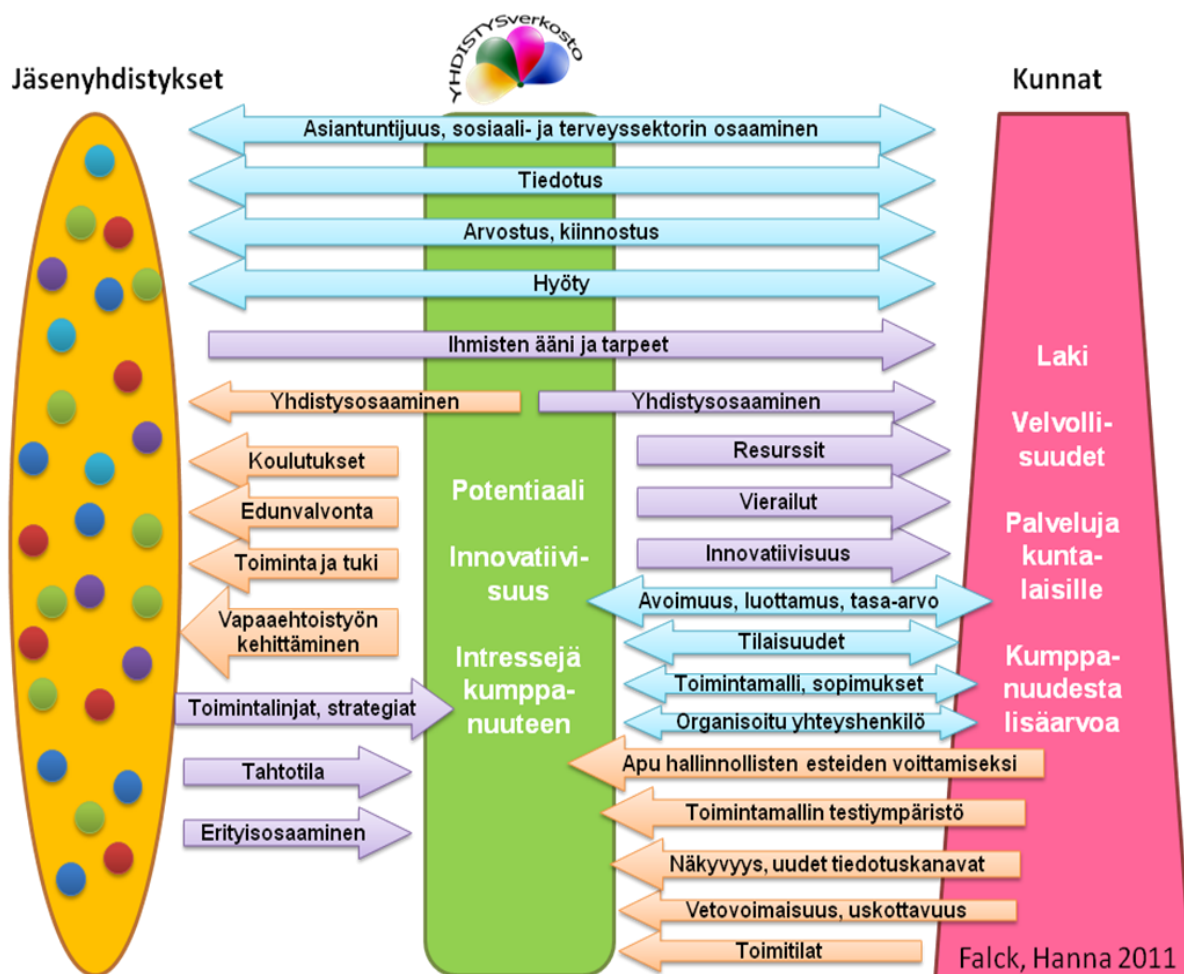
YHDISTYSverkosto

Jäsenyhdistykset

Kunnat

Asiantuntijuus, sosiaali- ja terveyssektorin osaaminen

Tiedotus

Arvostus, kiinnostus

Hyöty

Ihmisten ääni ja tarpeet

Yhdistysosaaminen

Yhdistysosaaminen

Resurssit

Vierailut

Innovatiivisuus

Koulutukset

Edunvalvonta

Toiminta ja tuki

Vapaaehtoistyön kehittäminen

Potentiaali

Innovatiivisuus

Intressejä kumppanuuteen

Laki

Velvollisuudet

Palveluja kuntalaisille

Kumppanuudesta lisäarvoa

Avoimuus, luottamus, tasa-arvo

Tilaisuudet

Toimintamalli, sopimukset

Organisoitu yhteyshenkilö

Toimintalinjat, strategiat

Tahtotila

Erityisosaaminen

Apu hallinnollisten esteiden voittamiseksi

Toimintamallin testiympäristö

Näkyvyys, uudet tiedotuskanavat

Vetovoimaisuus, uskottavuus

Toimitilat

Falck, Hanna 2011